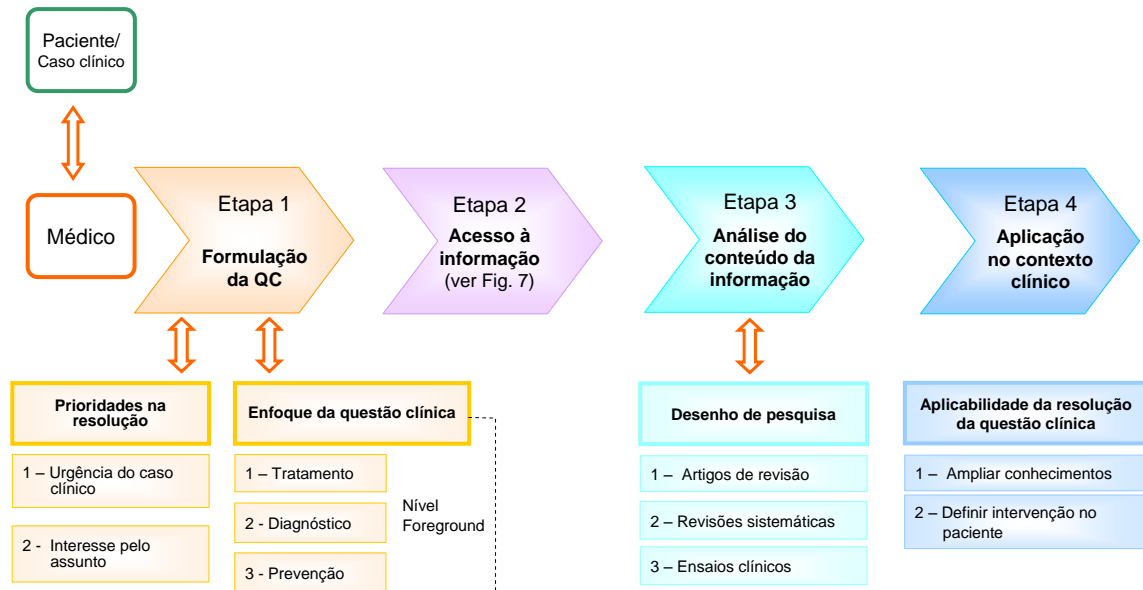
Paciente/
Caso clínico

Médico

Etapa 1
Formulação da QC

Etapa 2
Acesso à informação
(ver Fig. 7)

Etapa 3
Análise do conteúdo da informação

Etapa 4
Aplicação no contexto clínico

Prioridades na resolução

1 – Urgência do caso clínico

2 - Interesse pelo assunto

Enfoque da questão clínica

1 – Tratamento

2 - Diagnóstico

3 - Prevenção

Nível Foreground

Desenho de pesquisa

1 – Artigos de revisão

2 – Revisões sistemáticas

3 – Ensaios clínicos

Aplicabilidade da resolução da questão clínica

1 – Ampliar conhecimentos

2 – Definir intervenção no paciente